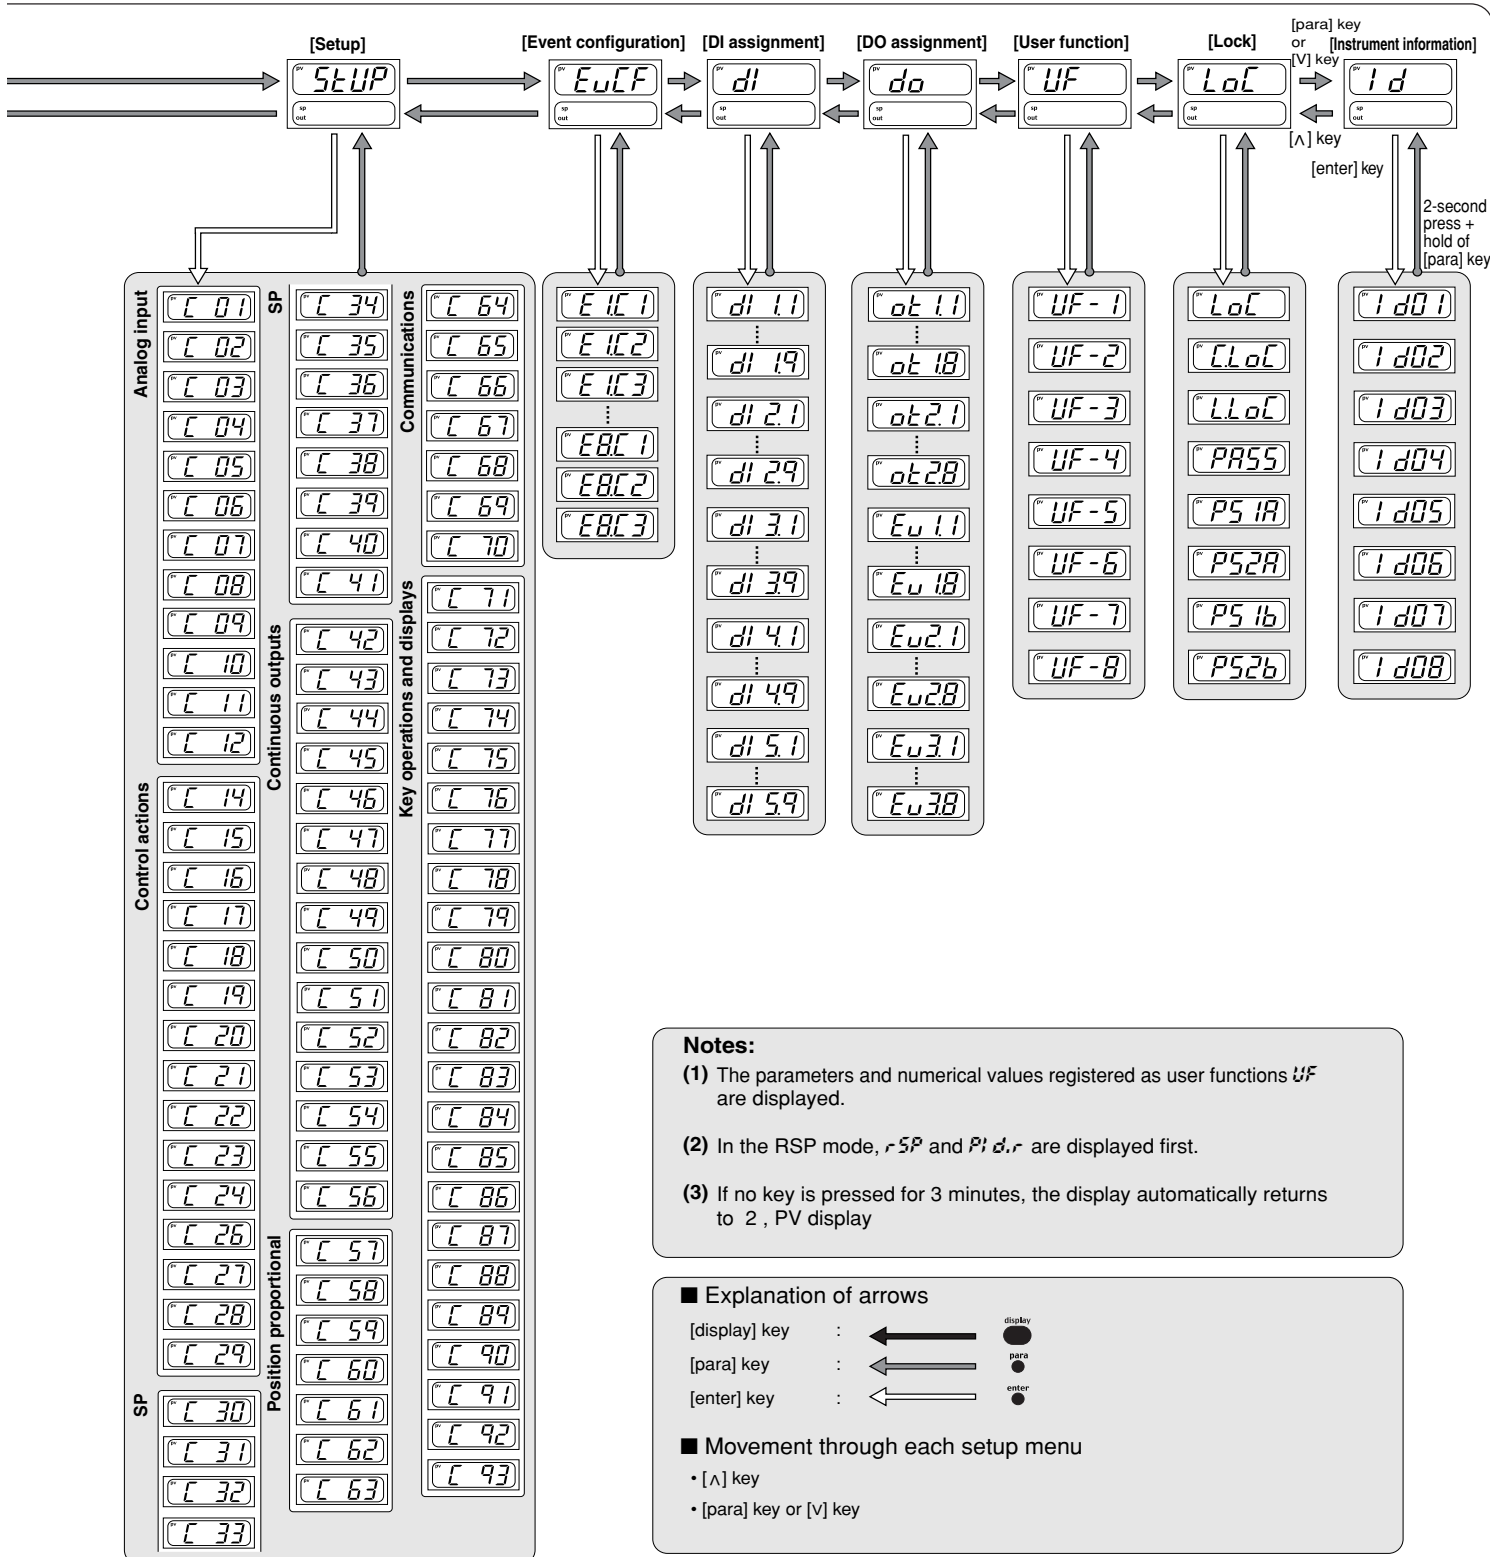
[Setup]

StUP

sp
out

[Event configuration]

EuCF

[DI assignment]

dI

[DO assignment]

do

[User function]

UF

[Lock]

LoC

[para] key or [V] key

[Λ] key

[Instrument information]

Id

[enter] key

2-second press + hold of [para] key

Analog input

C 01
C 02
C 03
C 04
C 05
C 06
C 07
C 08
C 09
C 10
C 11
C 12

Control actions

C 14
C 15
C 16
C 17
C 18
C 19
C 20
C 21
C 22
C 23
C 24
C 26
C 27
C 28
C 29

SP

C 30
C 31
C 32
C 33

SP

C 34
C 35
C 36
C 37
C 38
C 39
C 40
C 41

Continuous outputs

C 42
C 43
C 44
C 45
C 46
C 47
C 48
C 49
C 50
C 51
C 52
C 53
C 54
C 55
C 56

Position proportional

C 57
C 58
C 59
C 60
C 61
C 62
C 63

Communications

C 64
C 65
C 66
C 67
C 68
C 69
C 70

Key operations and displays

C 71
C 72
C 73
C 74
C 75
C 76
C 77
C 78
C 79
C 80
C 81
C 82
C 83
C 84
C 85
C 86
C 87
C 88
C 89
C 90
C 91
C 92
C 93

E1.C1
E1.C2
E1.C3
⋮
E8.C1
E8.C2
E8.C3

dI 1.1
⋮
dI 1.9
dI 2.1
⋮
dI 2.9
dI 3.1
⋮
dI 3.9
dI 4.1
⋮
dI 4.9
dI 5.1
⋮
dI 5.9

ot 1.1
⋮
ot 1.8
ot2.1
⋮
ot2.8
Eu 1.1
⋮
Eu 1.8
Eu2.1
⋮
Eu2.8
Eu3.1
⋮
Eu3.8

UF-1
UF-2
UF-3
UF-4
UF-5
UF-6
UF-7
UF-8

LoC
C.LoC
L.LoC
PASS
PS1A
PS2A
PS1b
PS2b

Id01
Id02
Id03
Id04
Id05
Id06
Id07
Id08

Notes:
(1) The parameters and numerical values registered as user functions UF are displayed.

(2) In the RSP mode, rSP and PId.r are displayed first.

(3) If no key is pressed for 3 minutes, the display automatically returns to 2 , PV display

■ Explanation of arrows
[display] key : display
[para] key : para
[enter] key : enter

■ Movement through each setup menu
• [Λ] key
• [para] key or [V] key